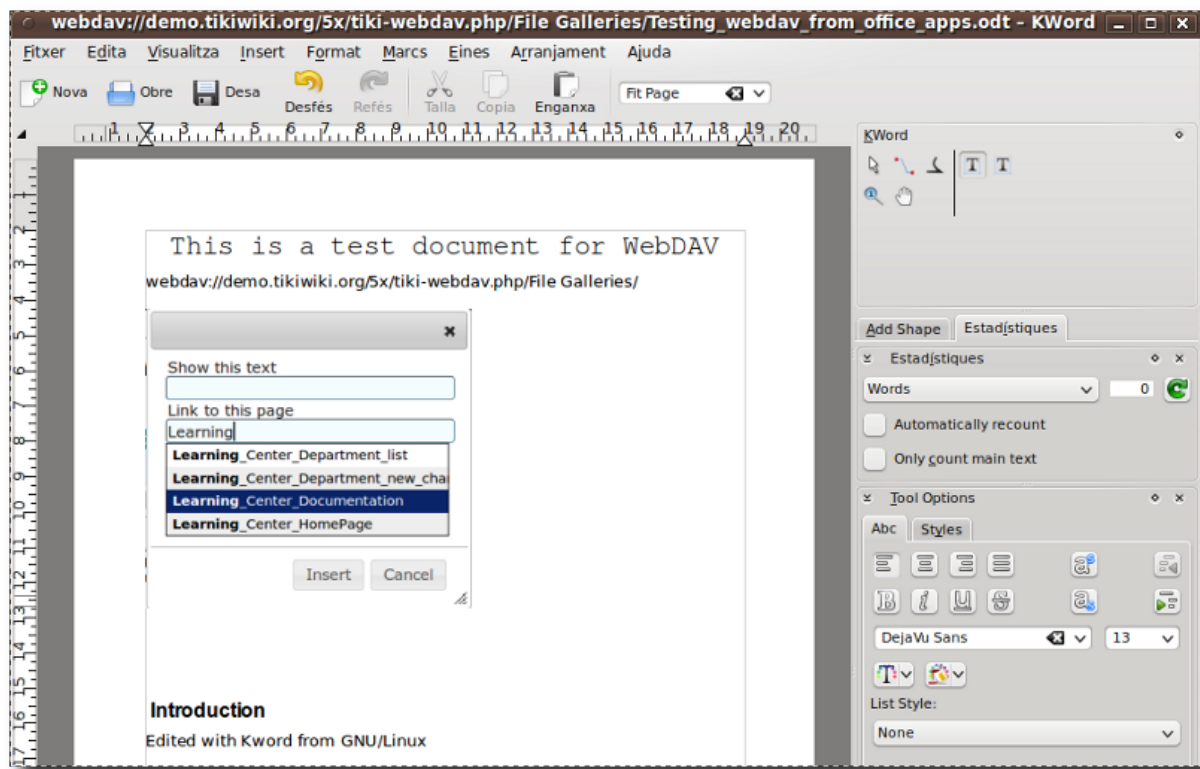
webdav://demo.tikiwiki.org/5x/tiki-webdav.php/File Galleries/Testing_webdav_from_office_apps.odt - KWord

Fitxer Edita Visualitza Insert Format Marcs Eines Arranjament Ajuda

Nova Obre Desa Desfés Refés Talla Copia Enganxa Fit Page

1 2 3 4 5 6 7 8 9 10 11 12 13 14 15 16 17 18 19 20

This is a test document for WebDAV

webdav://demo.tikiwiki.org/5x/tiki-webdav.php/File Galleries/

×

Show this text

Link to this page

Learning

Learning_Center_Department_list
Learning_Center_Department_new_cha
Learning_Center_Documentation
Learning_Center_HomePage

Insert Cancel

Introduction

Edited with Kword from GNU/Linux

KWord

Add Shape Estadístiques

Estadístiques

Words 0

Automatically recount

Only count main text

Tool Options

Abc Styles

DejaVu Sans 13

List Style:

None